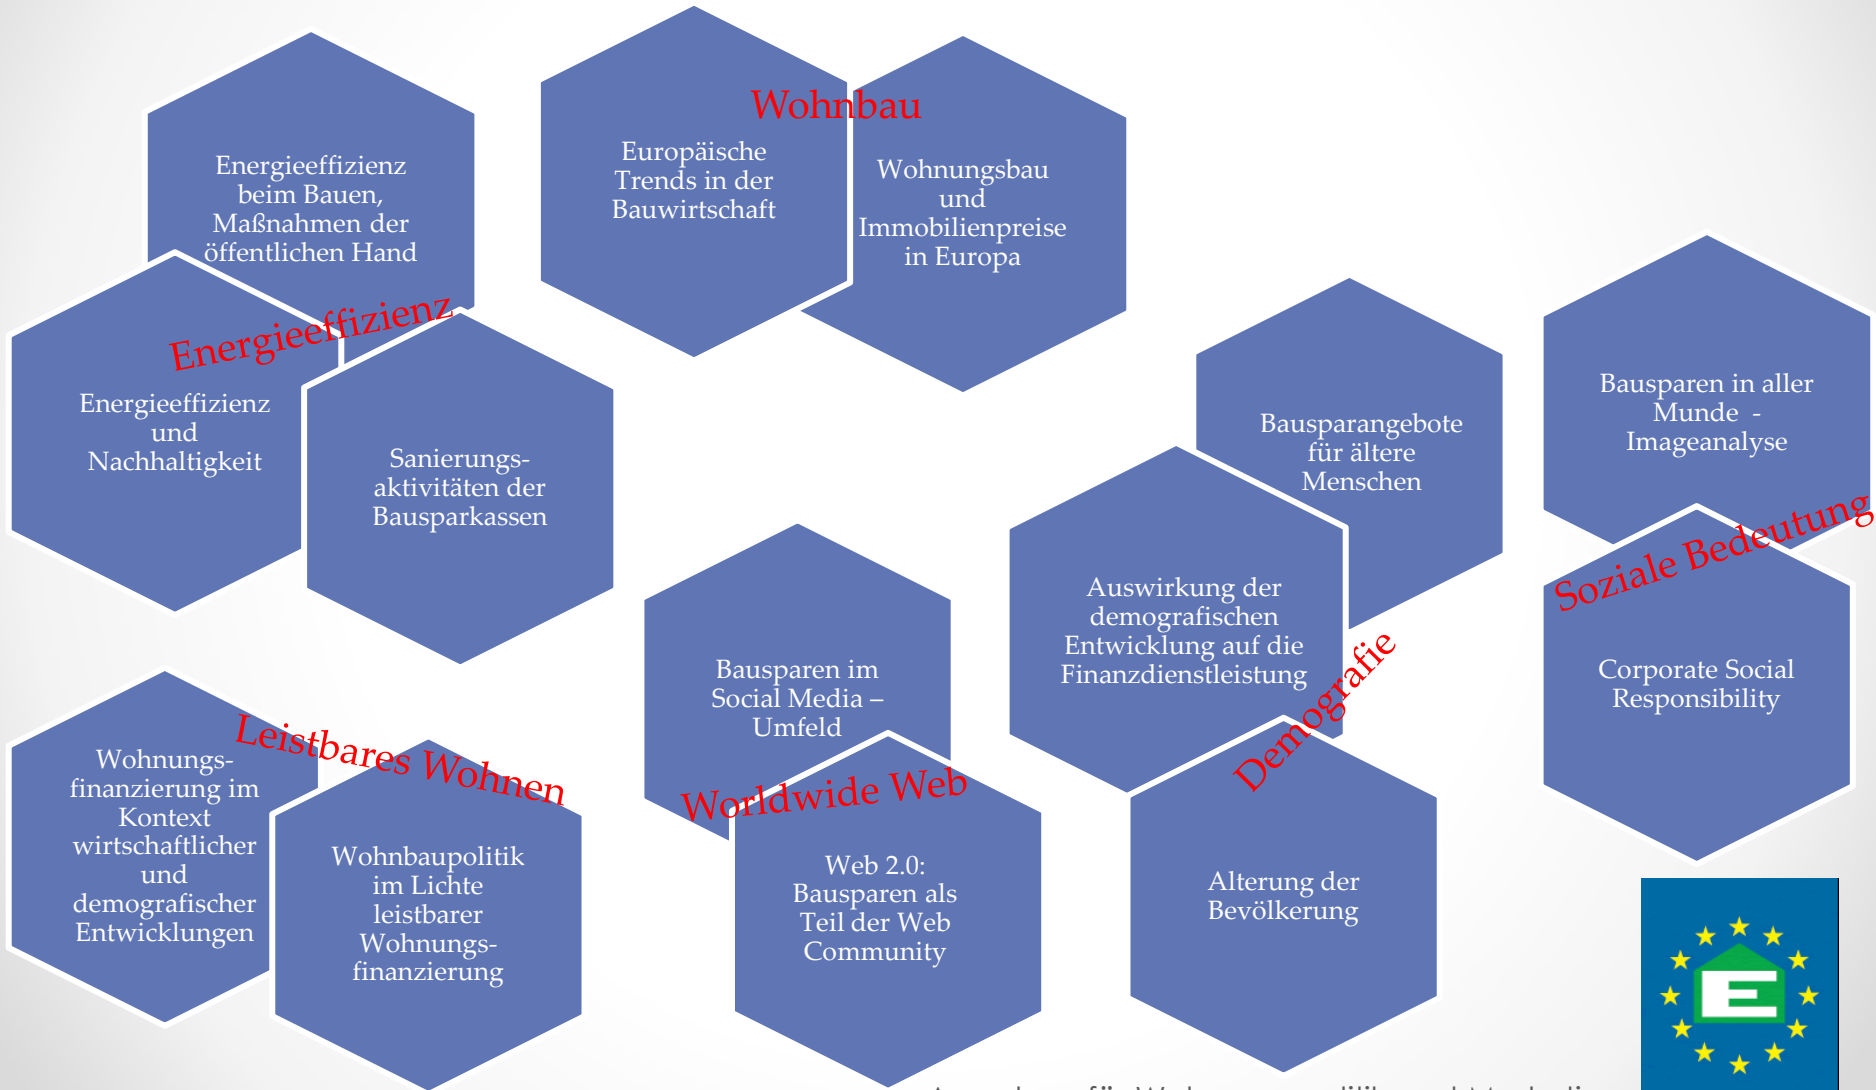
Energieeffizienz beim Bauen, Maßnahmen der öffentlichen Hand

Wohnbau

Europäische Trends in der Bauwirtschaft

Wohnungsbau und Immobilienpreise in Europa

Energieeffizienz

Energieeffizienz und Nachhaltigkeit

Sanierungs-aktivitäten der Bausparkassen

Bausparangebote für ältere Menschen

Bausparen in aller Munde - Imageanalyse

Soziale Bedeutung

Corporate Social Responsibility

Auswirkung der demografischen Entwicklung auf die Finanzdienstleistung

Demografie

Alterung der Bevölkerung

Bausparen im Social Media – Umfeld

Worldwide Web

Web 2.0: Bausparen als Teil der Web Community

Leistbares Wohnen

Wohnungs-finanzierung im Kontext wirtschaftlicher und demografischer Entwicklungen

Wohnbaupolitik im Lichte leistbarer Wohnungs-finanzierung

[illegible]